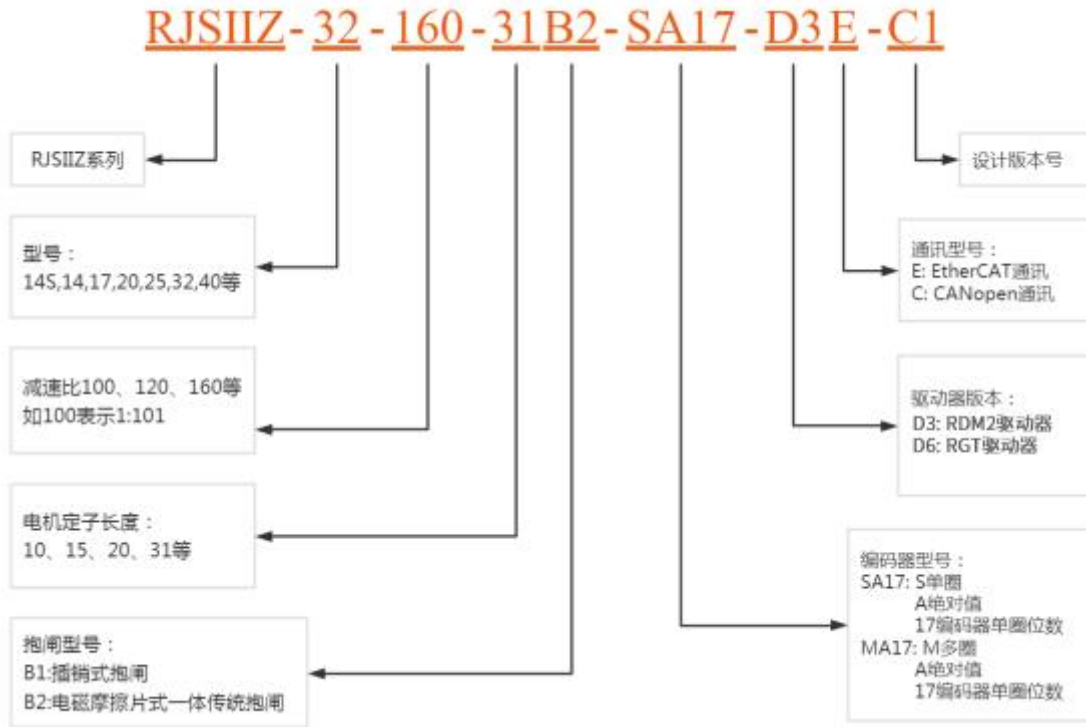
RJSIIZ - 32 - 160 - 31 B2 - SA17 - D3 E - C1

RJSIIZ系列

型号：
14S,14,17,20,25,32,40等

减速比100、120、160等
如100表示1:101

电机定子长度：
10、15、20、31等

抱闸型号：
B1:插销式抱闸
B2:电磁摩擦片式一体传统抱闸

设计版本号

通讯型号：
E: EtherCAT通讯
C: CANopen通讯

驱动器版本：
D3: RDM2驱动器
D6: RGT驱动器

编码器型号：
SA17: S单圈
A绝对值
17编码器单圈位数
MA17: M多圈
A绝对值
17编码器单圈位数